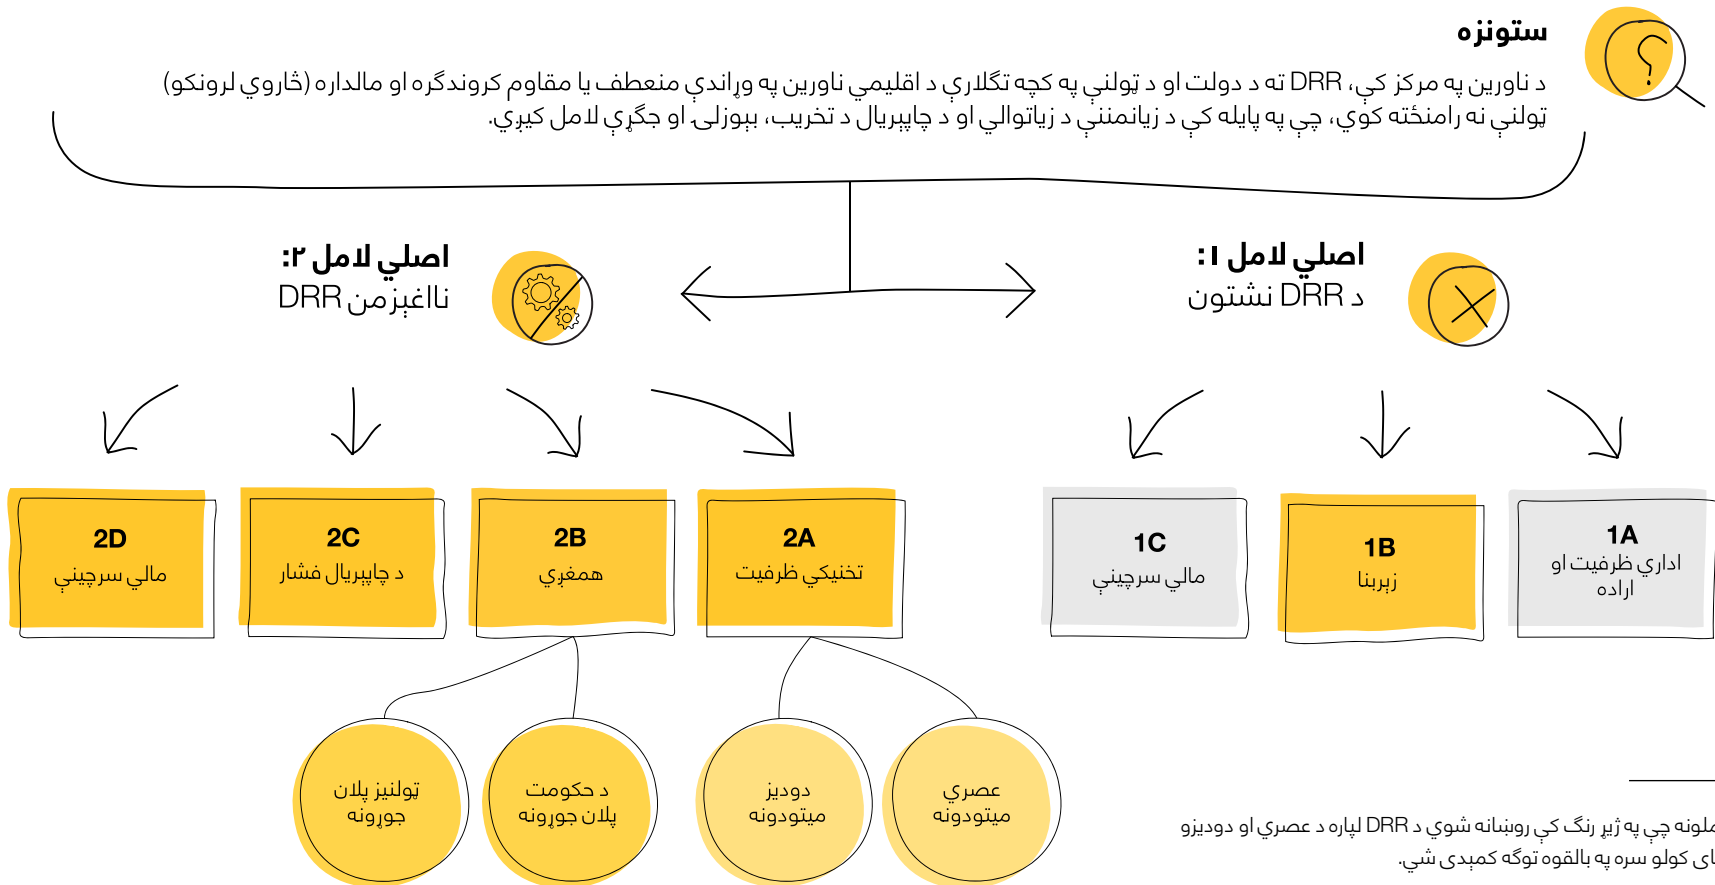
ستونزه

د ناورین په مرکز کې، DRR ته د دولت او د ټولنې په کچه تګلاري د اقلیمي ناورین په وړاندې منعطف یا مقاوم کروندګرو او مالداره (ځاروي لرونکو) ټولنې نه رامنځته کوي، چې په پایله کې د زیانمنې د زیاتوالي او د چاپېریال د تخریب، بېوزلۍ او جګړې لامل کېږي.

اصلي لامل ۲:
ناغیزمن DRR

اصلي لامل ۱:
د DRR نشتون

2D
مالي سرچینې

2C
د چاپېریال فشار

2B
همغږي

2A
تخنیکي ظرفیت

1C
مالي سرچینې

1B
زېربنا

1A
اداري ظرفیت او اراده

ټولنیز پلان جوړونه

د حکومت پلان جوړونه

دودیز میتودونه

عصري میتودونه

ملونه چې په ژېړ رنګ کې روښانه شوي د DRR لپاره د عصري او دودیزو
ای کولو سره په بالقوه توګه کمېدی شي.